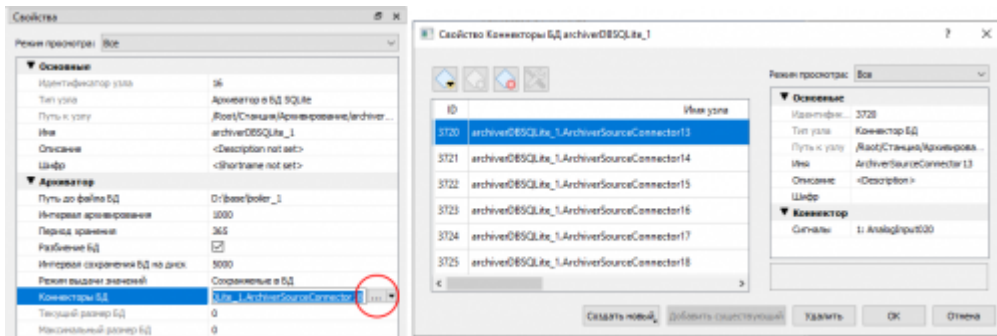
Свойства

Режим просмотра: Все

▼ Основные
| | |
|---|---|
| Идентификатор узла | 16 |
| Тип узла | Архиватор в БД SQLite |
| Путь к узлу | /Root/Станция/Архивирование/archiver... |
| Имя | archiverDBSQLite_1 |
| Описание | <Description not set> |
| Шифр | <Shortname not set> |

▼ Архиватор
| | |
|---|---|
| Путь до файла БД | D:\base\poller_1 |
| Интервал архивирования | 1000 |
| Период хранения | 365 |
| Разбиение БД | ☑ |
| Интервал сохранения БД на диск | 5000 |
| Режим выдачи значений | Сохраненные в БД |
| Коннекторы БД | SLite_1.ArchiverSourceConnector1 ... |
| Текущий размер БД | 0 |
| Максимальный размер БД | 0 |

Свойство Коннекторы БД archiverDBSQLite_1

| ID | Имя узла |
|---|---|
| 3720 | archiverDBSQLite_1.ArchiverSourceConnector13 |
| 3721 | archiverDBSQLite_1.ArchiverSourceConnector14 |
| 3722 | archiverDBSQLite_1.ArchiverSourceConnector15 |
| 3723 | archiverDBSQLite_1.ArchiverSourceConnector16 |
| 3724 | archiverDBSQLite_1.ArchiverSourceConnector17 |
| 3725 | archiverDBSQLite_1.ArchiverSourceConnector18 |

Режим просмотра: Все

▼ Основные
| | |
|---|---|
| Идентифик... | 3720 |
| Тип узла | Коннектор БД |
| Путь к узлу | /Root/Станция/Архивирова... |
| Имя | ArchiverSourceConnector13 |
| Описание | <Description> |
| Шифр | |

▼ Коннектор
| | |
|---|---|
| Сигналы | 1: AnalogInput030 |

Создать новый | Добавить существующий | Удалить | OK | Отмена